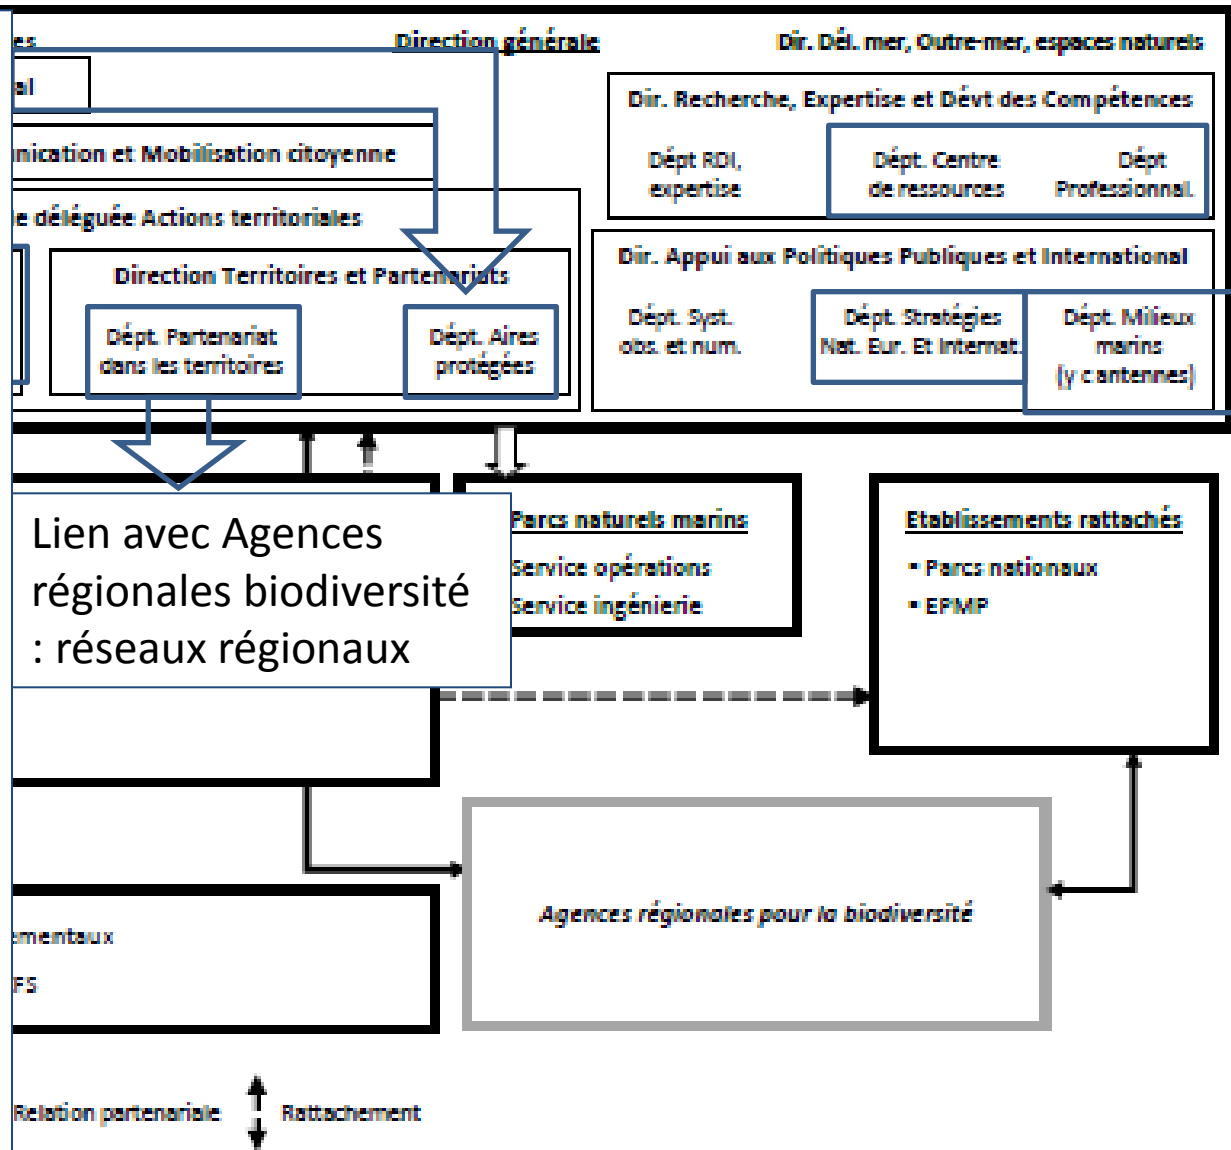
es

Direction générale

Dir. Dél. mer, Outre-mer, espaces naturels

al

Dir. Recherche, Expertise et Dévt des Compétences

nication et Mobilisation citoyenne

Dépt RDI, expertise

Dépt. Centre de ressources

Dépt Professionnal.

e déléguée Actions territoriales

Direction Territoires et Partenariats

Dépt. Partenariat dans les territoires

Dépt. Aires protégées

Dir. Appui aux Politiques Publiques et International

Dépt. Syst. obs. et num.

Dépt. Stratégies Nat. Eur. Et Internat.

Dépt. Milieux marins (y c antennes)

Lien avec Agences régionales biodiversité : réseaux régionaux

Parcs naturels marins

Service opérations

Service ingénierie

Etablissements rattachés

• Parcs nationaux

• EPMP

Agences régionales pour la biodiversité

ementaux

FS

Relation partenariale

Rattachement